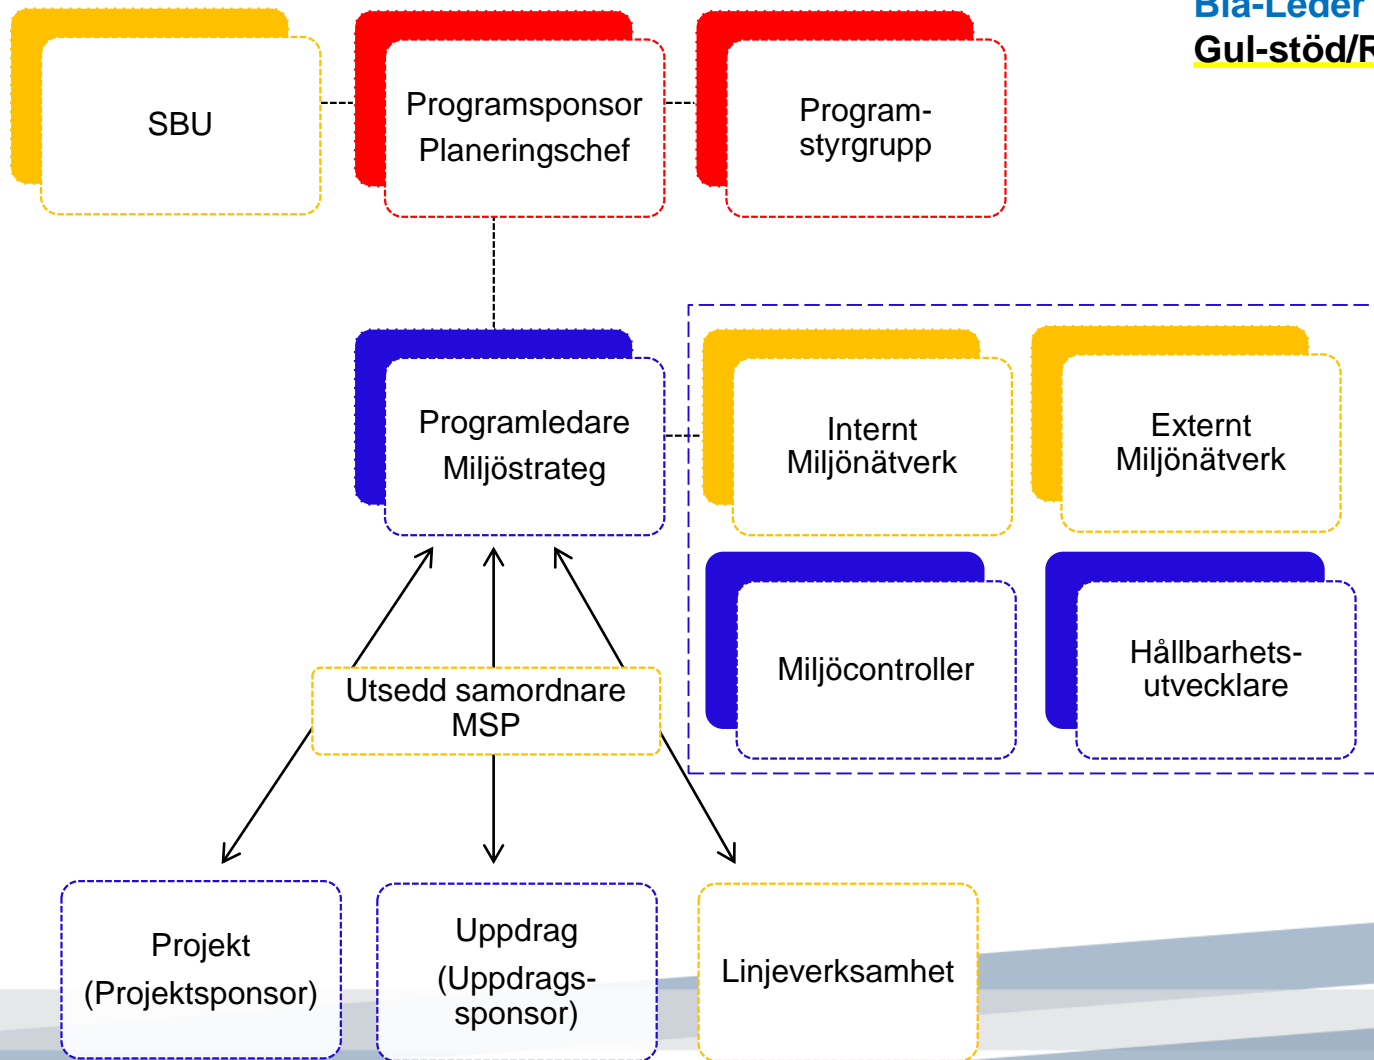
Blå-Leder
Gul-stöd/R

SBU

Programsponsor
Planeringschef

Program-styrgrupp

Programledare
Miljöstrateg

Internt
Miljönätverk

Externt
Miljönätverk

Miljöcontroller

Hållbarhets-utvecklare

Utsedd samordnare
MSP

Projekt
(Projektsponsor)

Uppdrag
(Uppdrags-sponsor)

Linjeverksamhet